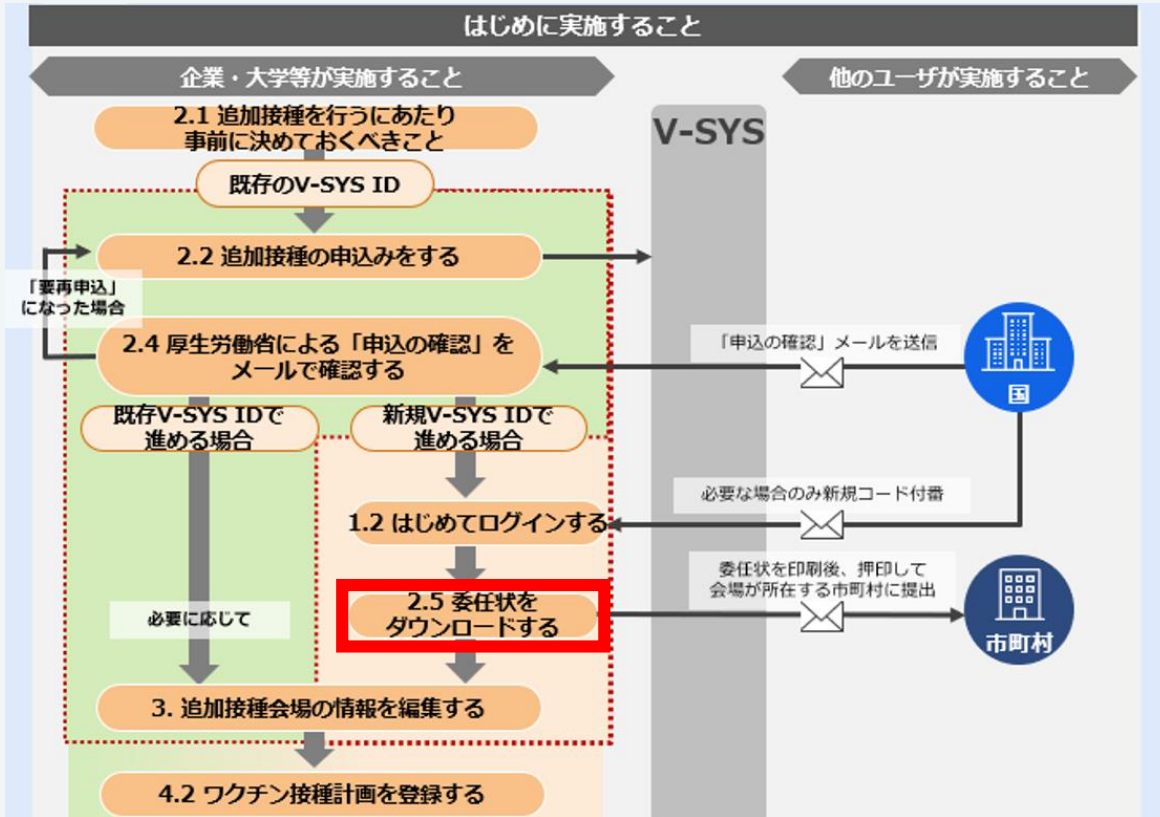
はじめに実施すること

企業・大学等が実施すること

他のユーザが実施すること

V-SYS

2.1 追加接種を行うにあたり事前に決めておくべきこと

既存のV-SYS ID

2.2 追加接種の申込みをする

「要再申込」になった場合

2.4 厚生労働省による「申込の確認」をメールで確認する

「申込の確認」メールを送信

国

既存V-SYS IDで進める場合

新規V-SYS IDで進める場合

必要な場合のみ新規コード付番

1.2 はじめてログインする

委任状を印刷後、押印して会場が所在する市町村に提出

2.5 委任状をダウンロードする

市町村

必要に応じて

3. 追加接種会場の情報を編集する

4.2 ワクチン接種計画を登録する